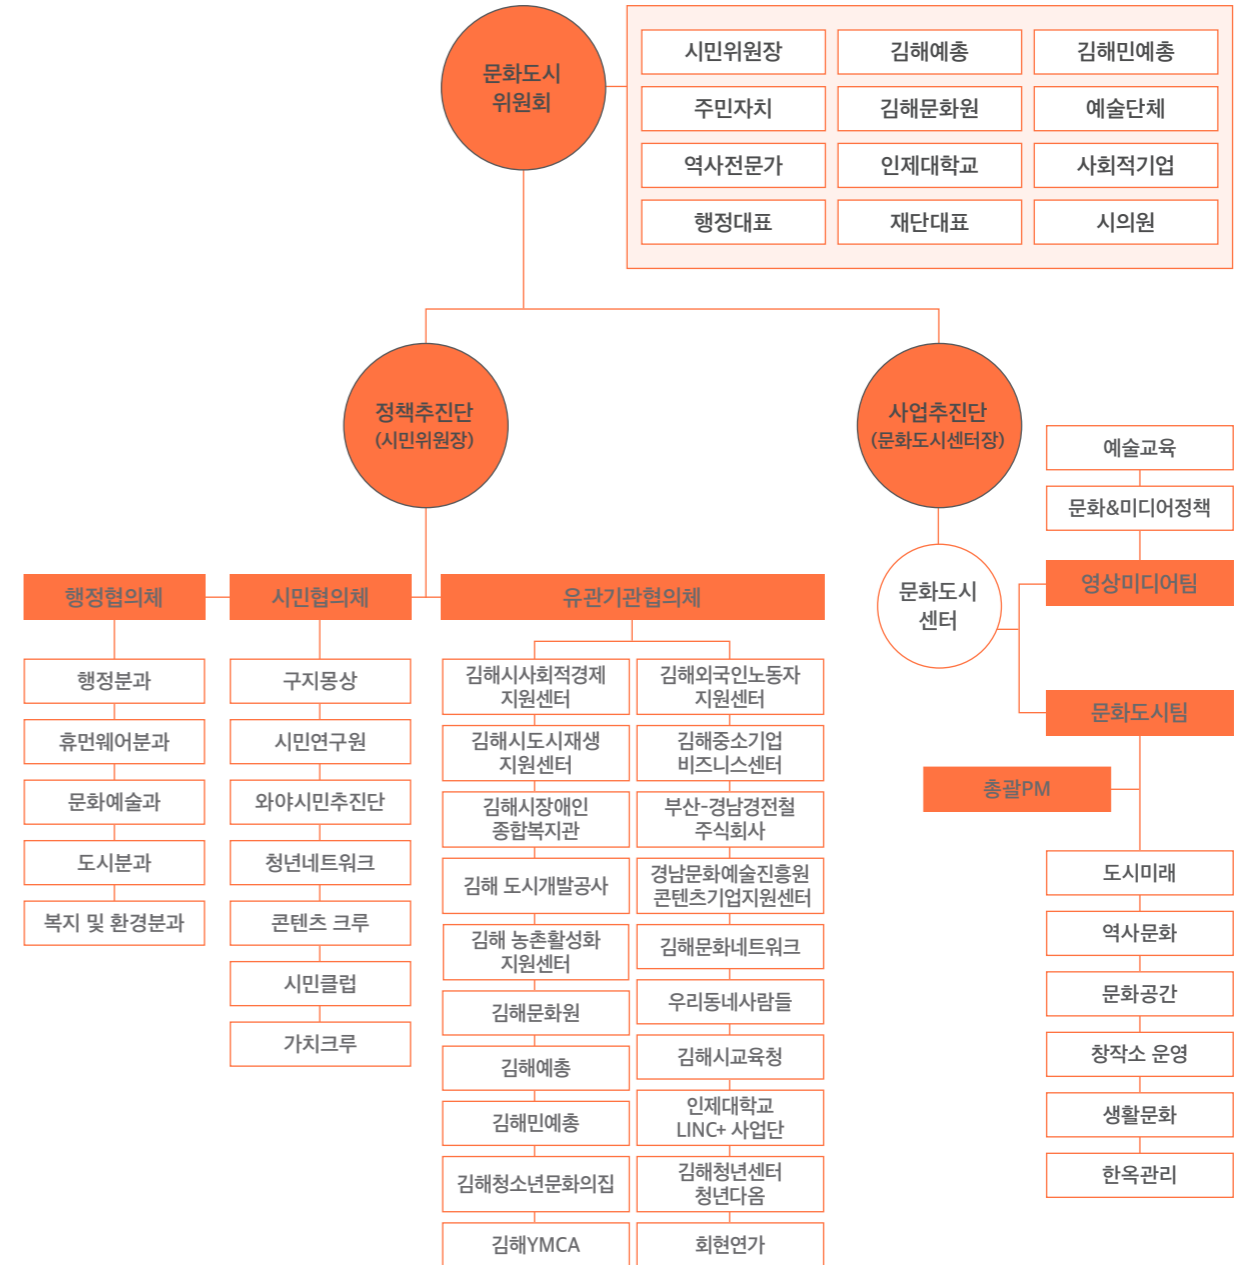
문화도시
위원회

시민위원장
김해예총
김해민예총
주민자치
김해문화원
예술단체
역사전문가
인제대학교
사회적기업
행정대표
재단대표
시의원

정책추진단
(시민위원장)

사업추진단
(문화도시센터장)

예술교육
문화&미디어정책
영상미디어팀

문화도시
센터

문화도시팀

총괄PM

도시미래
역사문화
문화공간
창작소 운영
생활문화
한옥관리

행정협의체
행정분과
휴먼웨어분과
문화예술과
도시분과
복지 및 환경분과

시민협의체
구지몽상
시민연구원
와야시민추진단
청년네트워크
콘텐츠 크루
시민클럽
가치크루

유관기관협의체
김해시사회적경제
지원센터
김해외국인노동자
지원센터
김해시도시재생
지원센터
김해중소기업
비즈니스센터
김해시장애인
종합복지관
부산-경남경전철
주식회사
김해 도시개발공사
경남문화예술진흥원
콘텐츠기업지원센터
김해 농촌활성화
지원센터
김해문화네트워크
김해문화원
우리동네사람들
김해예총
김해시교육청
김해민예총
인제대학교
LINC+ 사업단
김해청소년문화의집
김해청년센터
청년다옴
김해YMCA
회현연가